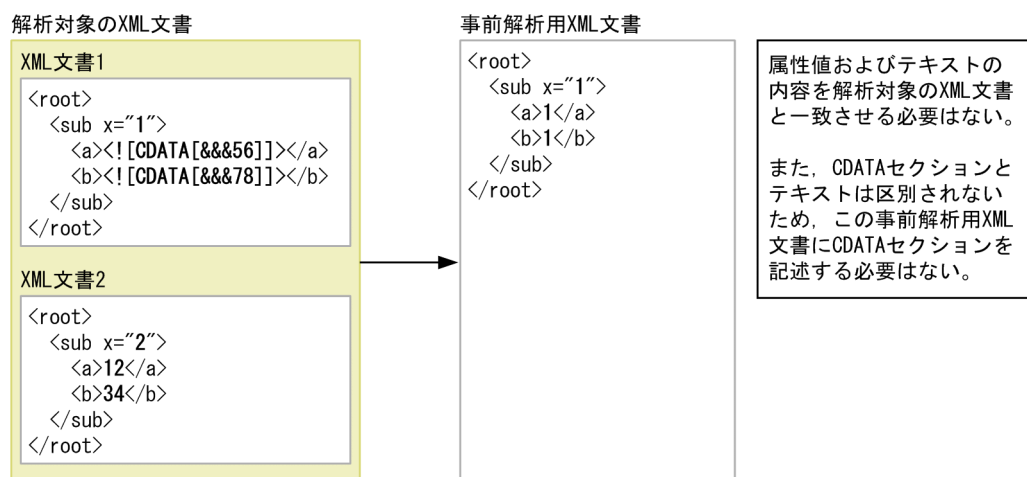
解析対象のXML文書

XML文書1

<root>
<sub x="1">
<a><![CDATA[&&&56]]></a>
<b><![CDATA[&&&78]]></b>
</sub>
</root>

XML文書2

<root>
<sub x="2">
<a>12</a>
<b>34</b>
</sub>
</root>

事前解析用XML文書

<root>
<sub x="1">
<a>1</a>
<b>1</b>
</sub>
</root>

属性値およびテキストの内容を解析対象のXML文書と一致させる必要はない。

また，CDATAセクションとテキストは区別されないため，この事前解析用XML文書にCDATAセクションを記述する必要はない。